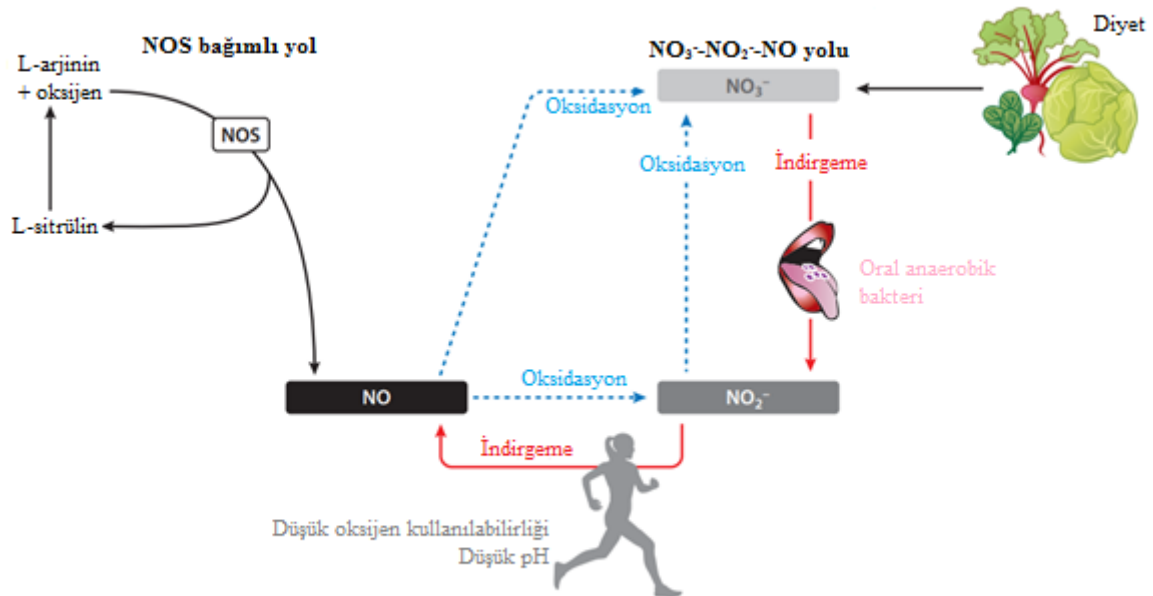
NOS bağımlı yol

L-arjinin
+ oksijen

NOS

L-sitrülin

$NO_3^-$-$NO_2^-$-NO yolu

Diyet

$NO_3^-$

Oksidasyon

Oksidasyon

İndirgeme

Oral anaerobik bakteri

NO

Oksidasyon

$NO_2^-$

İndirgeme

Düşük oksijen kullanılabilirliği
Düşük pH